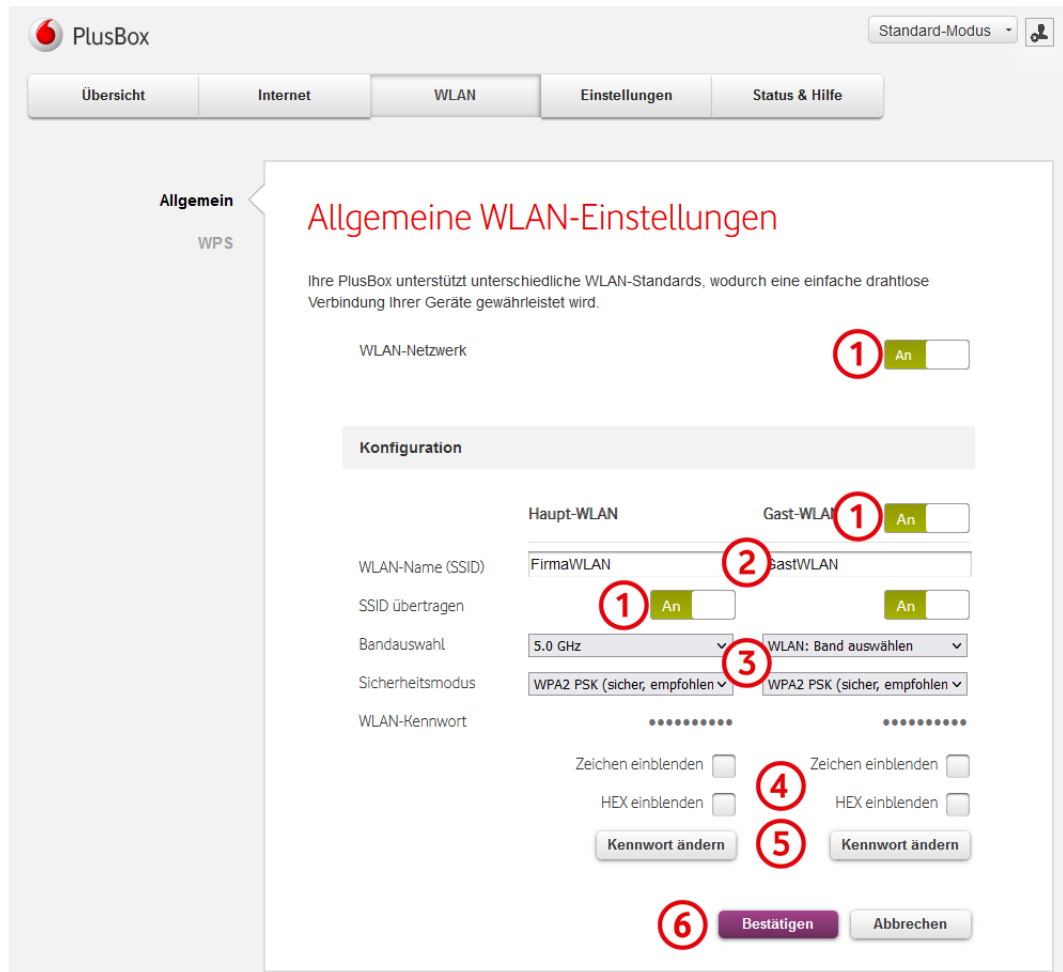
PlusBox

Standard-Modus

Übersicht | Internet | WLAN | Einstellungen | Status & Hilfe

Allgemein
WPS

Allgemeine WLAN-Einstellungen

Ihre PlusBox unterstützt unterschiedliche WLAN-Standards, wodurch eine einfache drahtlose Verbindung Ihrer Geräte gewährleistet wird.

WLAN-Netzwerk ① An

Konfiguration

Haupt-WLAN Gast-WLAN ① An

WLAN-Name (SSID) FirmaWLAN ② GastWLAN
SSID übertragen ① An An
Bandauswahl 5.0 GHz WLAN: Band auswählen
③
Sicherheitsmodus WPA2 PSK (sicher, empfohlen WPA2 PSK (sicher, empfohlen
WLAN-Kennwort •••••••••• ••••••••••

Zeichen einblenden ④ Zeichen einblenden
HEX einblenden HEX einblenden
Kennwort ändern ⑤ Kennwort ändern

⑥ Bestätigen Abbrechen